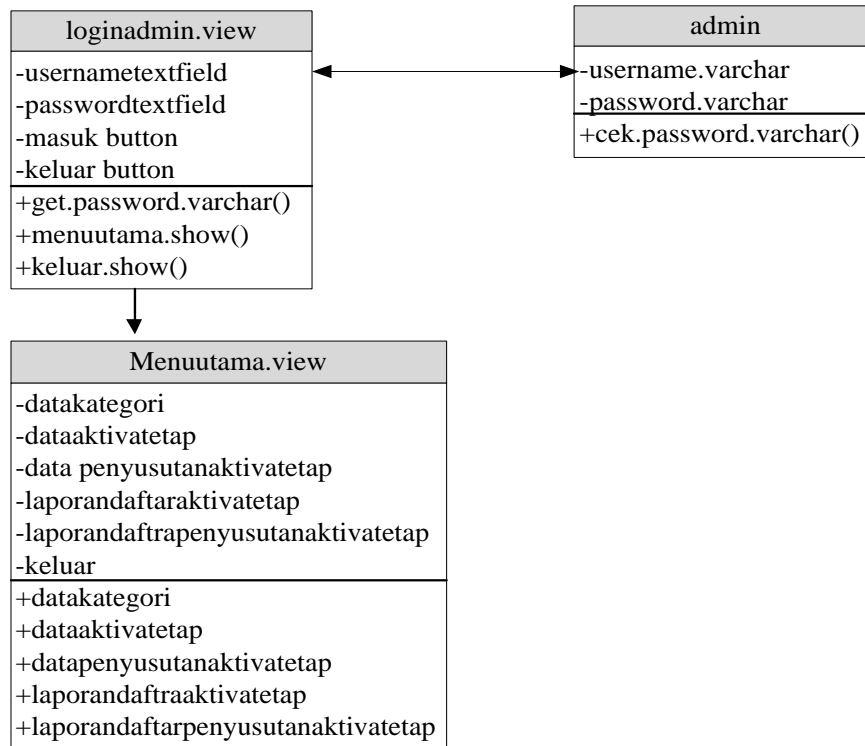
loginadmin.view

-usernametextfield
-passwordtextfield
-masuk button
-keluar button

+get.password.varchar()
+menuutama.show()
+keluar.show()

admin

-username.varchar
-password.varchar

+cek.password.varchar()

Menuutama.view

-datakategori
-dataaktivatetap
-data penyusutanaktivatetap
-laporandaftaraktivatetap
-laporandaftrapenyusutanaktivatetap
-keluar

+datakategori
+dataaktivatetap
+datapenyusutanaktivatetap
+laporandaftraaktivatetap
+laporandaftarpenyusutanaktivatetap